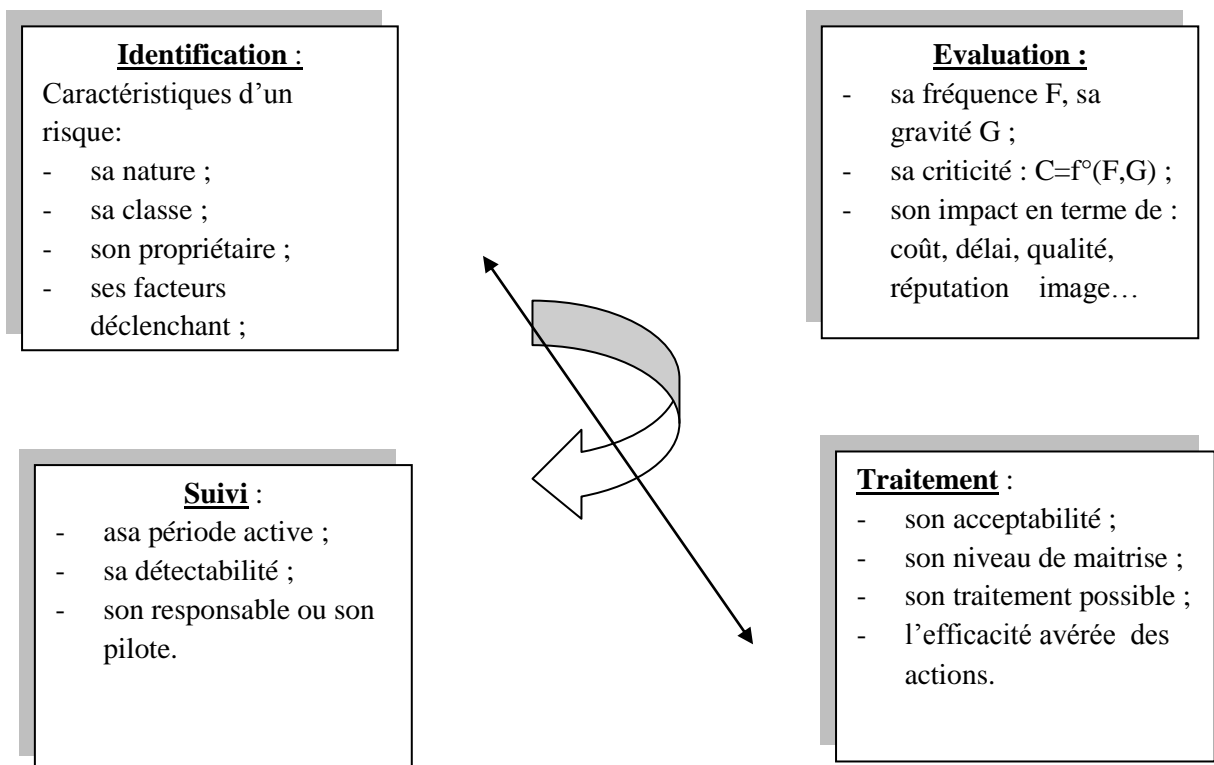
**Identification** :
Caractéristiques d'un risque:
- sa nature ;
- sa classe ;
- son propriétaire ;
- ses facteurs déclenchant ;

**Evaluation :**
- sa fréquence F, sa gravité G ;
- sa criticité : C=f°(F,G) ;
- son impact en terme de : coût, délai, qualité, réputation image…

**Suivi** :
- asa période active ;
- sa détectabilité ;
- son responsable ou son pilote.

**Traitement** :
- son acceptabilité ;
- son niveau de maitrise ;
- son traitement possible ;
- l'efficacité avérée des actions.